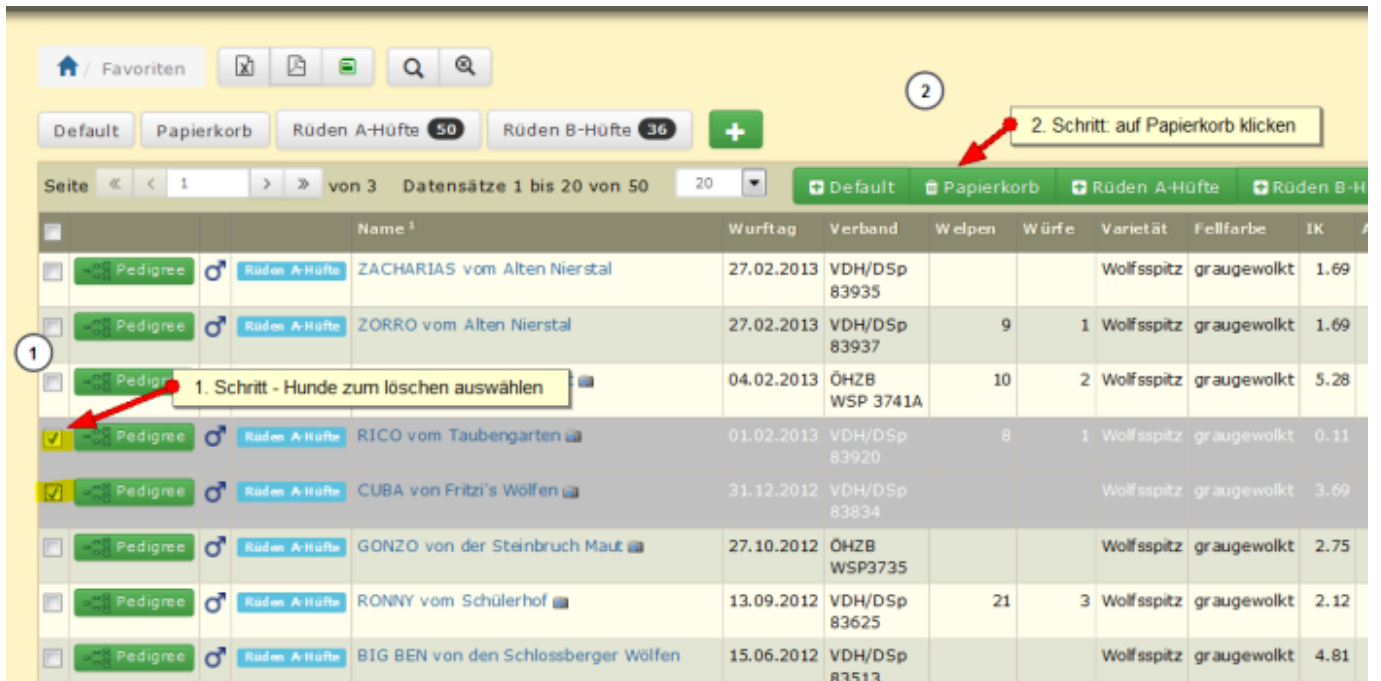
Favoriten

Default Papierkorb Rüden A-Hüfte 50 Rüden B-Hüfte 36 +

2

2. Schritt: auf Papierkorb klicken

Seite « ‹ 1 › » von 3 Datensätze 1 bis 20 von 50 20

Default Papierkorb Rüden A-Hüfte Rüden B-H

| | | | | Name ¹ | Wurftag | Verband | Welpen | Würfe | Varietät | Fellfarbe | IK |
|---|---|---|---|---|---|---|---|---|---|---|---|
| | Pedigree | ♂ | Rüden A-Hüfte | ZACHARIAS vom Alten Nierstal | 27.02.2013 | VDH/DSp 83935 | | | Wolfsspitz | graugewolkt | 1.69 |
| | Pedigree | ♂ | Rüden A-Hüfte | ZORRO vom Alten Nierstal | 27.02.2013 | VDH/DSp 83937 | 9 | 1 | Wolfsspitz | graugewolkt | 1.69 |
| | Pedigree | | | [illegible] | 04.02.2013 | ÖHZB WSP 3741A | 10 | 2 | Wolfsspitz | graugewolkt | 5.28 |
| ☑ | Pedigree | ♂ | Rüden A-Hüfte | RICO vom Taubengarten | 01.02.2013 | VDH/DSp 83920 | 8 | 1 | Wolfsspitz | graugewolkt | 0.11 |
| ☑ | Pedigree | ♂ | Rüden A-Hüfte | CUBA von Fritzi's Wölfen | 31.12.2012 | VDH/DSp 83834 | | | Wolfsspitz | graugewolkt | 3.69 |
| | Pedigree | ♂ | Rüden A-Hüfte | GONZO von der Steinbruch Maut | 27.10.2012 | ÖHZB WSP3735 | | | Wolfsspitz | graugewolkt | 2.75 |
| | Pedigree | ♂ | Rüden A-Hüfte | RONNY vom Schülerhof | 13.09.2012 | VDH/DSp 83625 | 21 | 3 | Wolfsspitz | graugewolkt | 2.12 |
| | Pedigree | ♂ | Rüden A-Hüfte | BIG BEN von den Schlossberger Wölfen | 15.06.2012 | VDH/DSp 83513 | | | Wolfsspitz | graugewolkt | 4.81 |

1

1. Schritt - Hunde zum löschen auswählen